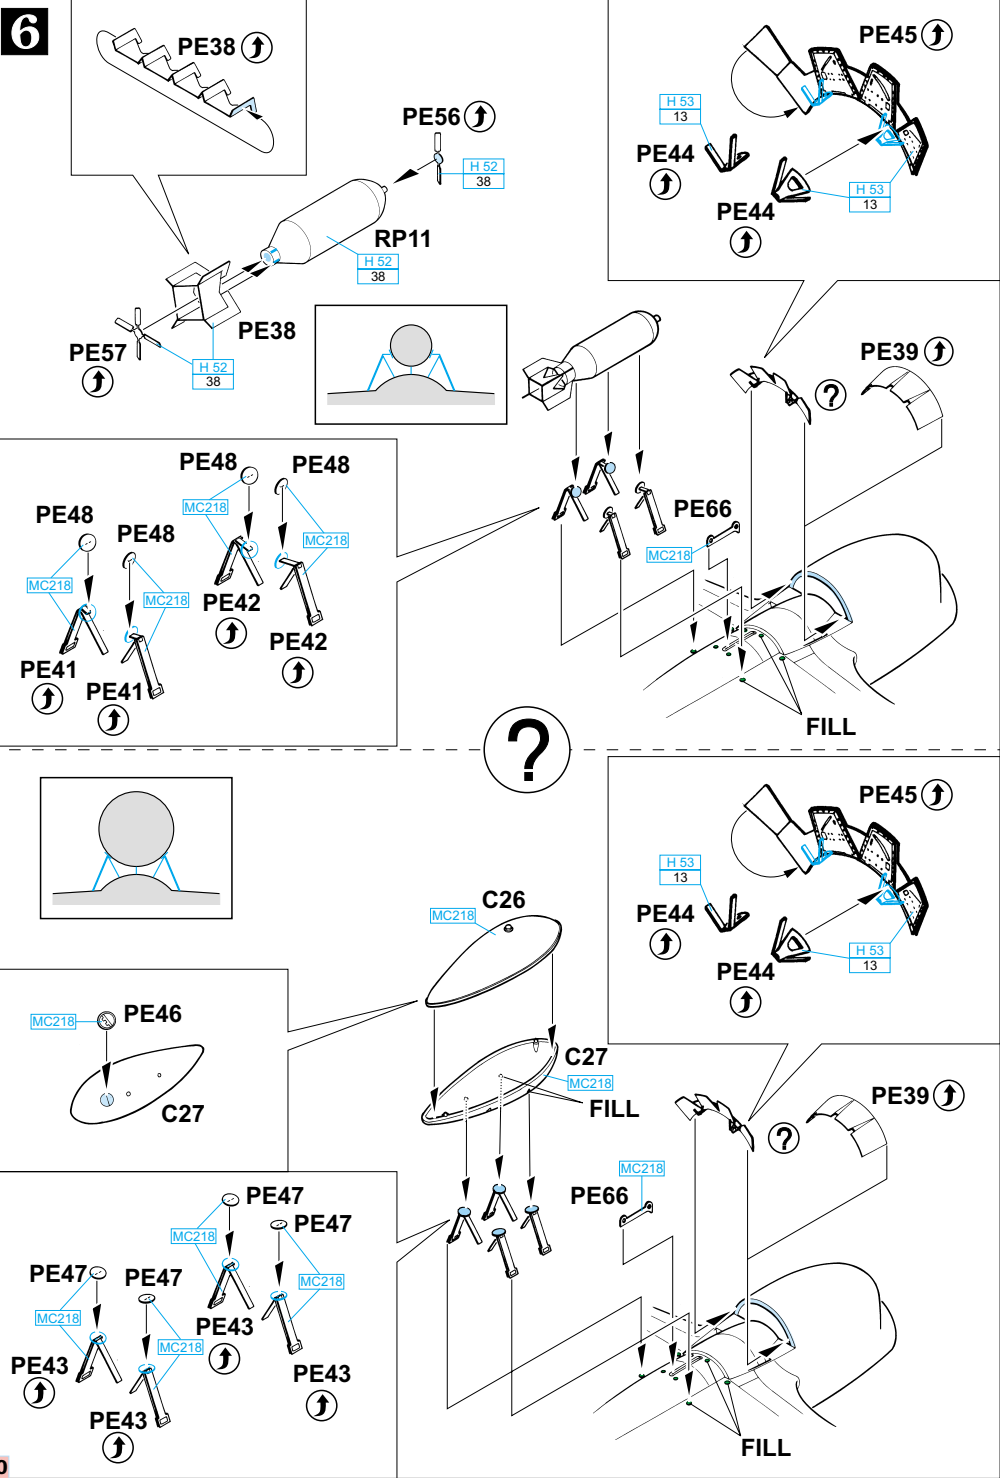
6

PE38

PE56
H 52
38

RP11
H 52
38

PE57
H 52
38
PE38

PE45
H 53
13
PE44
PE44
H 53
13

PE39
?

PE48
PE48
MC218
MC218
PE48
PE48
MC218
MC218
PE42
PE42
PE41
PE41

PE66
MC218

FILL

?

PE45
H 53
13
PE44
PE44
H 53
13

C26
MC218

MC218
PE46
C27

C27
MC218
FILL

PE39
?

MC218
PE66

PE47
PE47
MC218
MC218
PE47
PE47
MC218
MC218
PE43
PE43
PE43
PE43

FILL